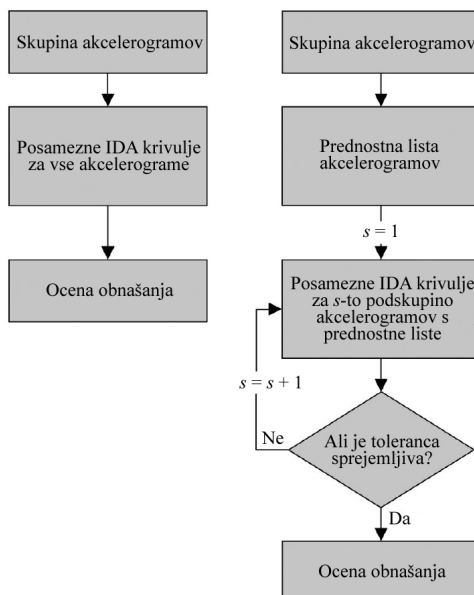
Skupina akcelerogramov

Posamezne IDA krivulje za vse akcelerograme

Ocena obnašanja

Skupina akcelerogramov

Prednostna lista akcelerogramov

$s = 1$

Posamezne IDA krivulje za $s$-to podskupino akcelerogramov s prednostne liste

$s = s + 1$

Ne

Ali je toleranca sprejemljiva?

Da

Ocena obnašanja